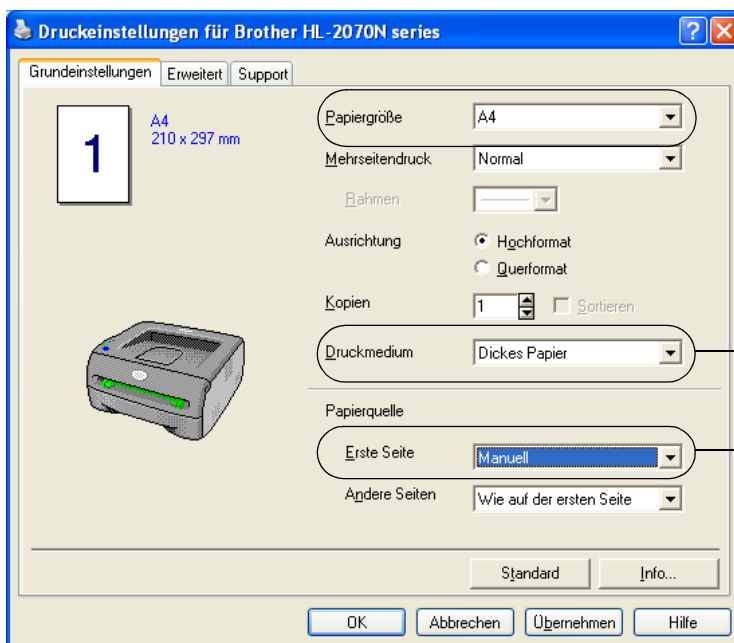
Druckeinstellungen für Brother HL-2070N series

Grundeinstellungen | Erweitert | Support

1

A4
210 x 297 mm

Papiergröße A4

Mehrseitendruck Normal

Rahmen

Ausrichtung
Hochformat
Querformat

Kopien 1 Sortieren

Druckmedium Dickes Papier

Papierquelle

Erste Seite Manuell

Andere Seiten Wie auf der ersten Seite

Standard
Info...

OK
Abbrechen
Übernehmen
Hilfe